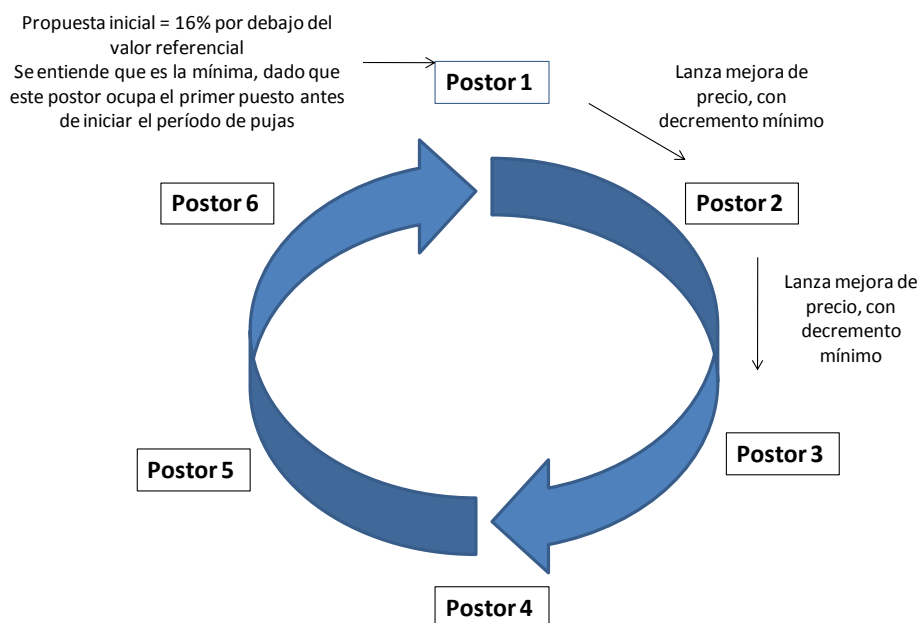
Propuesta inicial = 16% por debajo del valor referencial
Se entiende que es la mínima, dado que este postor ocupa el primer puesto antes de iniciar el período de pujas

Postor 1

Lanza mejora de precio, con decremento mínimo

Postor 6

Postor 2

Lanza mejora de precio, con decremento mínimo

Postor 5

Postor 3

Postor 4